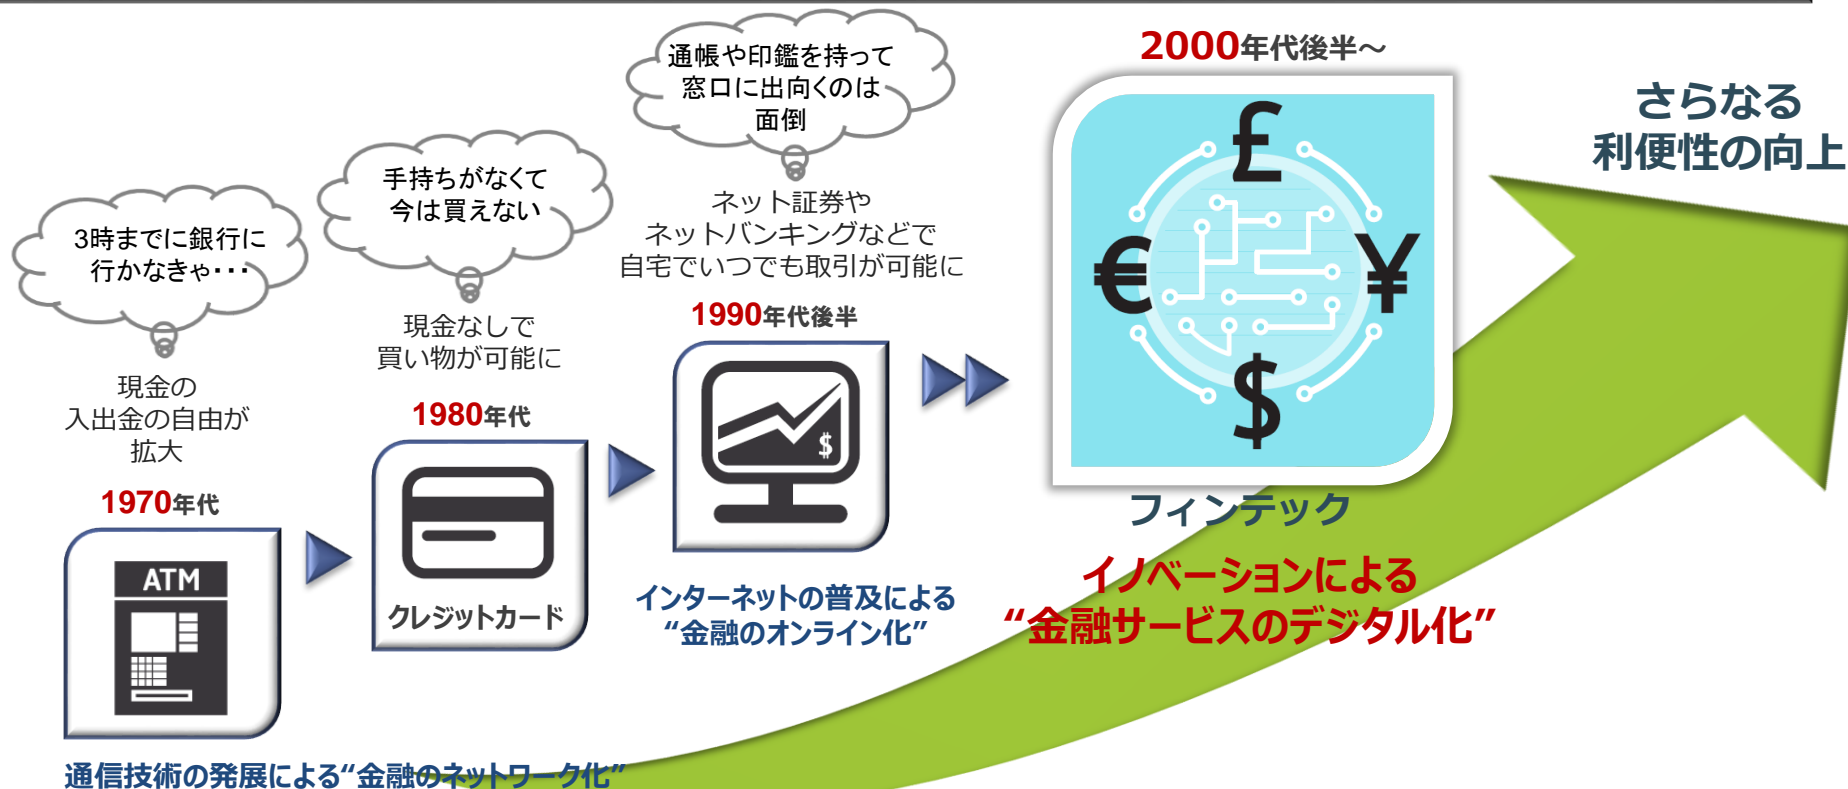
3時までに銀行に行かなきゃ・・・

現金の入出金の自由が拡大

1970年代

ATM

手持ちがなくて今は買えない

現金なしで買い物が可能に

1980年代

クレジットカード

通帳や印鑑を持って窓口に出向くのは面倒

ネット証券やネットバンキングなどで自宅でいつでも取引が可能に

1990年代後半

$

インターネットの普及による“金融のオンライン化”

2000年代後半～

£ € ¥ $

フィンテック

イノベーションによる“金融サービスのデジタル化”

さらなる利便性の向上

通信技術の発展による“金融のネットワーク化”